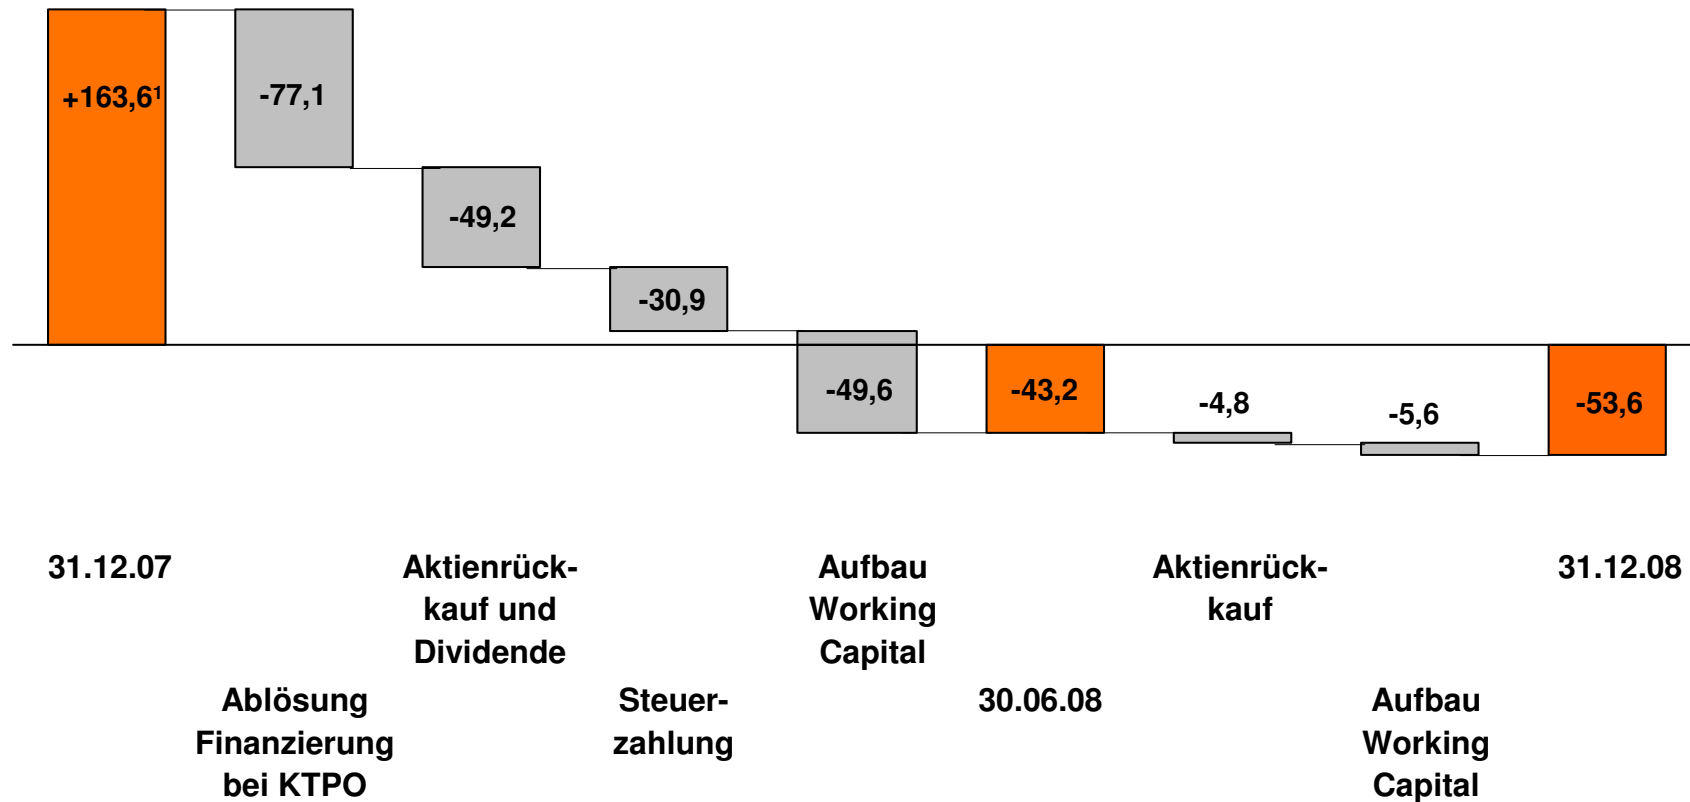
+163,6¹

-77,1

-49,2

-30,9

-49,6

-43,2

-4,8

-5,6

-53,6

31.12.07

Ablösung Finanzierung bei KTPO

Aktienrückkauf und Dividende

Steuerzahlung

Aufbau Working Capital

30.06.08

Aktienrückkauf

Aufbau Working Capital

31.12.08